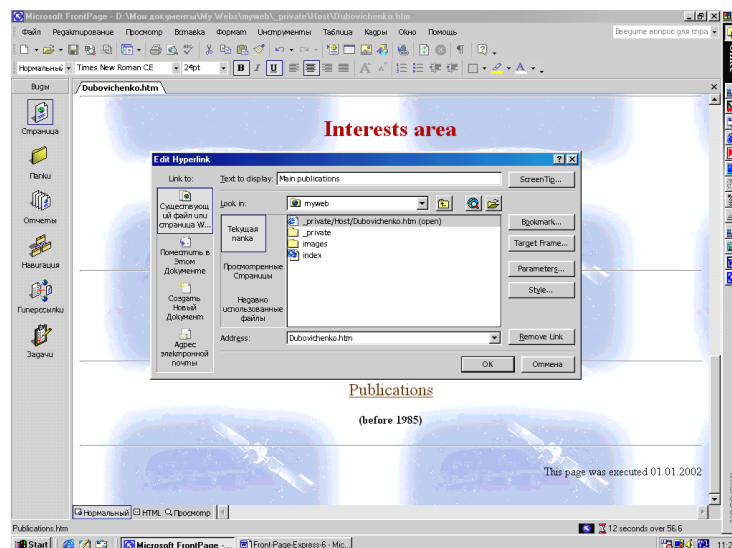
Microsoft FrontPage - D:\Мои документы\My Webs\myweb\_private\Host\Dubovichenko.htm

Файл Редактирование Просмотр Вставка Формат Инструменты Таблица Кадры Окно Помощь

Введите вопрос для спра

Нормальный Times New Roman CE 24pt B I U

Виды

Страница

Папки

Отчеты

Навигация

Гиперссылки

Задачи

Dubovichenko.htm

Interests area

Edit Hyperlink

Link to:

Существующ ий файл или страница W...

Поместить в Этом Документе

Создать Новый Документ

Адрес электронной почты

Text to display: Main publications

ScreenTip...

Look in: myweb

Текущая папка

Просмотренные Страницы

Недавно использованные файлы

_private/Host/Dubovichenko.htm (open)
_private
images
index

Bookmark...

Target Frame...

Parameters...

Style...

Address: Dubovichenko.htm

Remove Link

OK

Отмена

Publications

(before 1985)

This page was executed 01.01.2002

Нормальный HTML Просмотр

Publications.htm

12 seconds over 56.6

Start

Microsoft FrontPage -...

Front-Page-Express-6 - Mic...

11:2